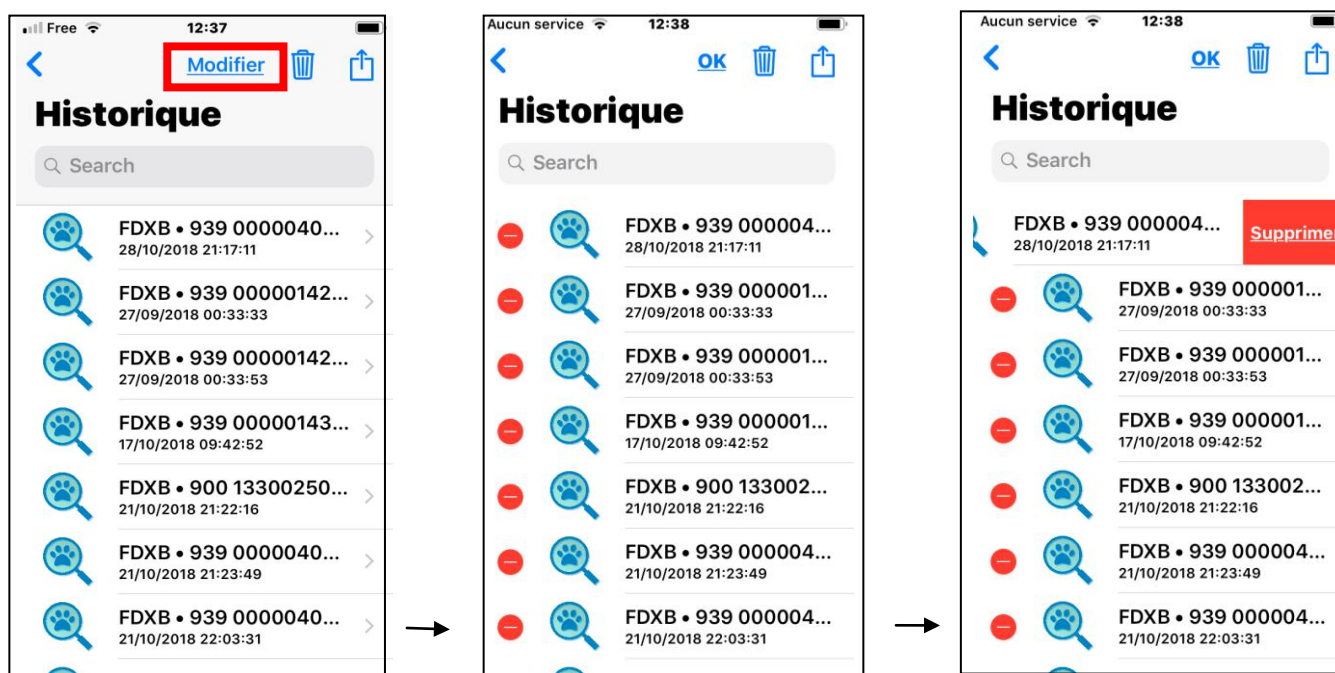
Free 12:37
Modifier
Historique
Search
FDXB • 939 0000040...
28/10/2018 21:17:11
FDXB • 939 00000142...
27/09/2018 00:33:33
FDXB • 939 00000142...
27/09/2018 00:33:53
FDXB • 939 00000143...
17/10/2018 09:42:52
FDXB • 900 13300250...
21/10/2018 21:22:16
FDXB • 939 0000040...
21/10/2018 21:23:49
FDXB • 939 0000040...
21/10/2018 22:03:31

Aucun service 12:38
OK
Historique
Search
FDXB • 939 000004...
28/10/2018 21:17:11
FDXB • 939 000001...
27/09/2018 00:33:33
FDXB • 939 000001...
27/09/2018 00:33:53
FDXB • 939 000001...
17/10/2018 09:42:52
FDXB • 900 133002...
21/10/2018 21:22:16
FDXB • 939 000004...
21/10/2018 21:23:49
FDXB • 939 000004...
21/10/2018 22:03:31

Aucun service 12:38
OK
Historique
Search
FDXB • 939 000004...
28/10/2018 21:17:11
Supprime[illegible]
FDXB • 939 000001...
27/09/2018 00:33:33
FDXB • 939 000001...
27/09/2018 00:33:53
FDXB • 939 000001...
17/10/2018 09:42:52
FDXB • 900 133002...
21/10/2018 21:22:16
FDXB • 939 000004...
21/10/2018 21:23:49
FDXB • 939 000004...
21/10/2018 22:03:31